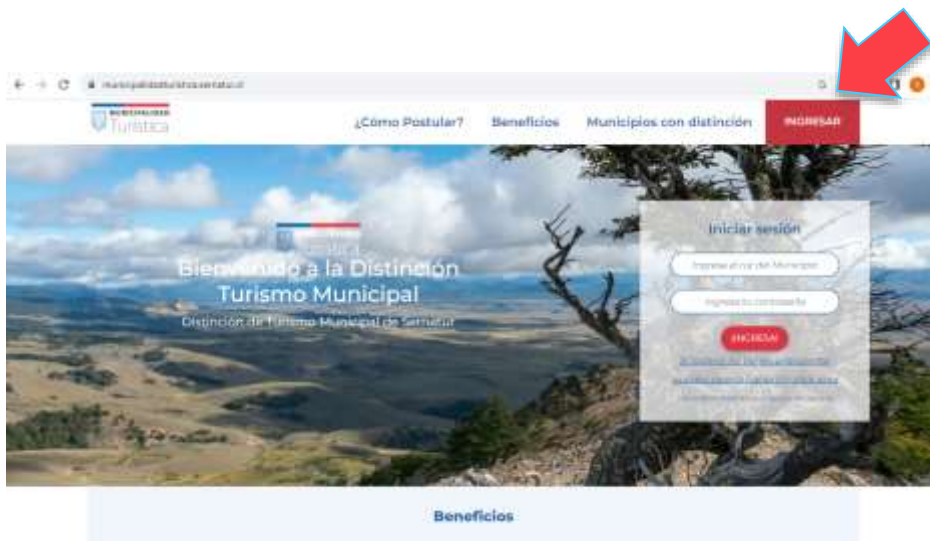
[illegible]

Turística

¿Cómo Postular?

Beneficios

Municipios con distinción

INGRESAR

Bienvenido a la Distinción Turismo Municipal

Distinción de Turismo Municipal de Sernatur

Iniciar sesión

Ingrese el rut del Municipio

Ingrese la contraseña

INGRESAR

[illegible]

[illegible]

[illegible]

Beneficios